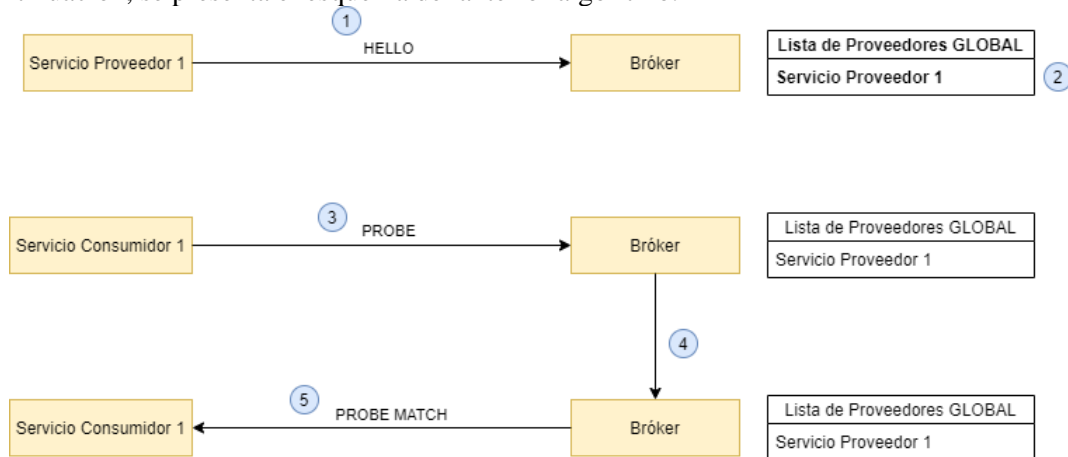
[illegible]

1

Servicio Proveedor 1

HELLO

Bróker

| Lista de Proveedores GLOBAL |
|---|
| Servicio Proveedor 1 |

2

3

Servicio Consumidor 1

PROBE

Bróker

| Lista de Proveedores GLOBAL |
|---|
| Servicio Proveedor 1 |

4

5

Servicio Consumidor 1

PROBE MATCH

Bróker

| Lista de Proveedores GLOBAL |
|---|
| Servicio Proveedor 1 |